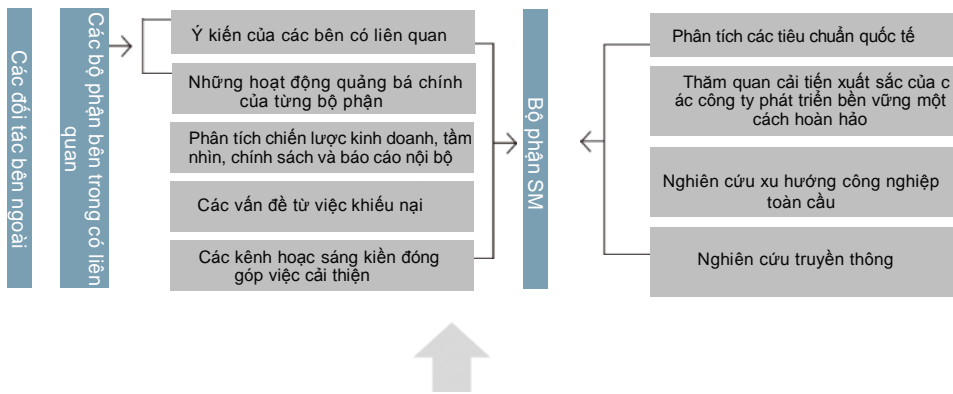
Các đối tác bên ngoài

Các bộ phận bên trong có liên quan

Ý kiến của các bên có liên quan

Những hoạt động quảng bá chính của từng bộ phận

Phân tích chiến lược kinh doanh, tầm nhìn, chính sách và báo cáo nội bộ

Các vấn đề từ việc khiếu nại

Các kênh hoạc sáng kiến đóng góp việc cải thiện

Bộ phận SM

Phân tích các tiêu chuẩn quốc tế

Thăm quan cải tiến xuất sắc của c ác công ty phát triển bền vững một cách hoàn hảo

Nghiên cứu xu hướng công nghiệp toàn cầu

Nghiên cứu truyền thông